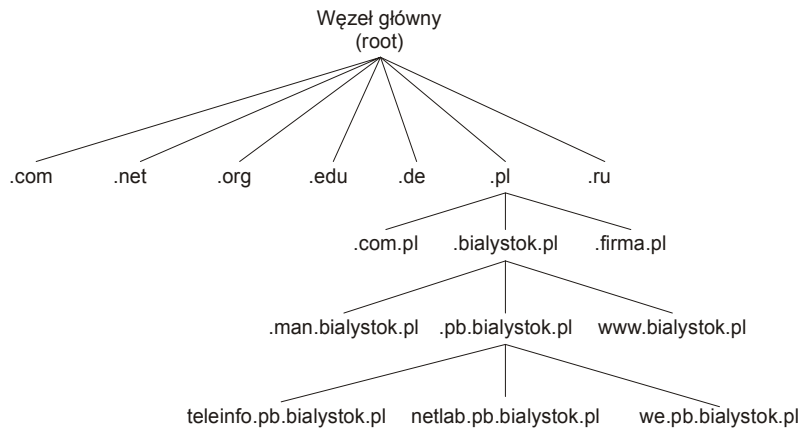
Węzeł główny
(root)

.com .net .org .edu .de .pl .ru

.com.pl .bialystok.pl .firma.pl

.man.bialystok.pl .pb.bialystok.pl www.bialystok.pl

teleinfo.pb.bialystok.pl netlab.pb.bialystok.pl we.pb.bialystok.pl